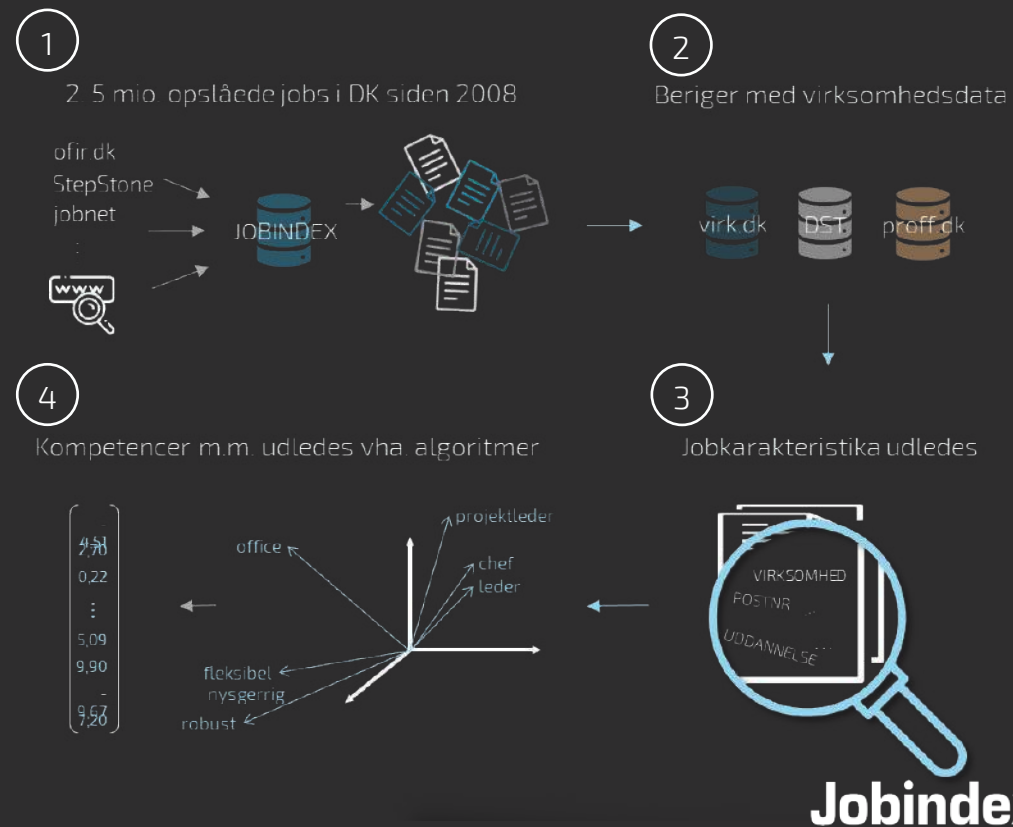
1

2,5 mio. opslåede jobs i DK siden 2008

ofir.dk
StepStone
jobnet
:

www

JOBINDEX

2

Beriger med virksomhedsdata

virk.dk

DST

proff.dk

3

Jobkarakteristika udledes

VIRKSOMHED
POSTNR
UDDANNELSE

4

Kompetencer m.m. udledes vha. algoritmer

4,51
2,70
0,22
⋮
5,09
9,90
-
9,67
7,20

office
projektleder
chef
leder
fleksibel
nysgerrig
robust

Jobinde